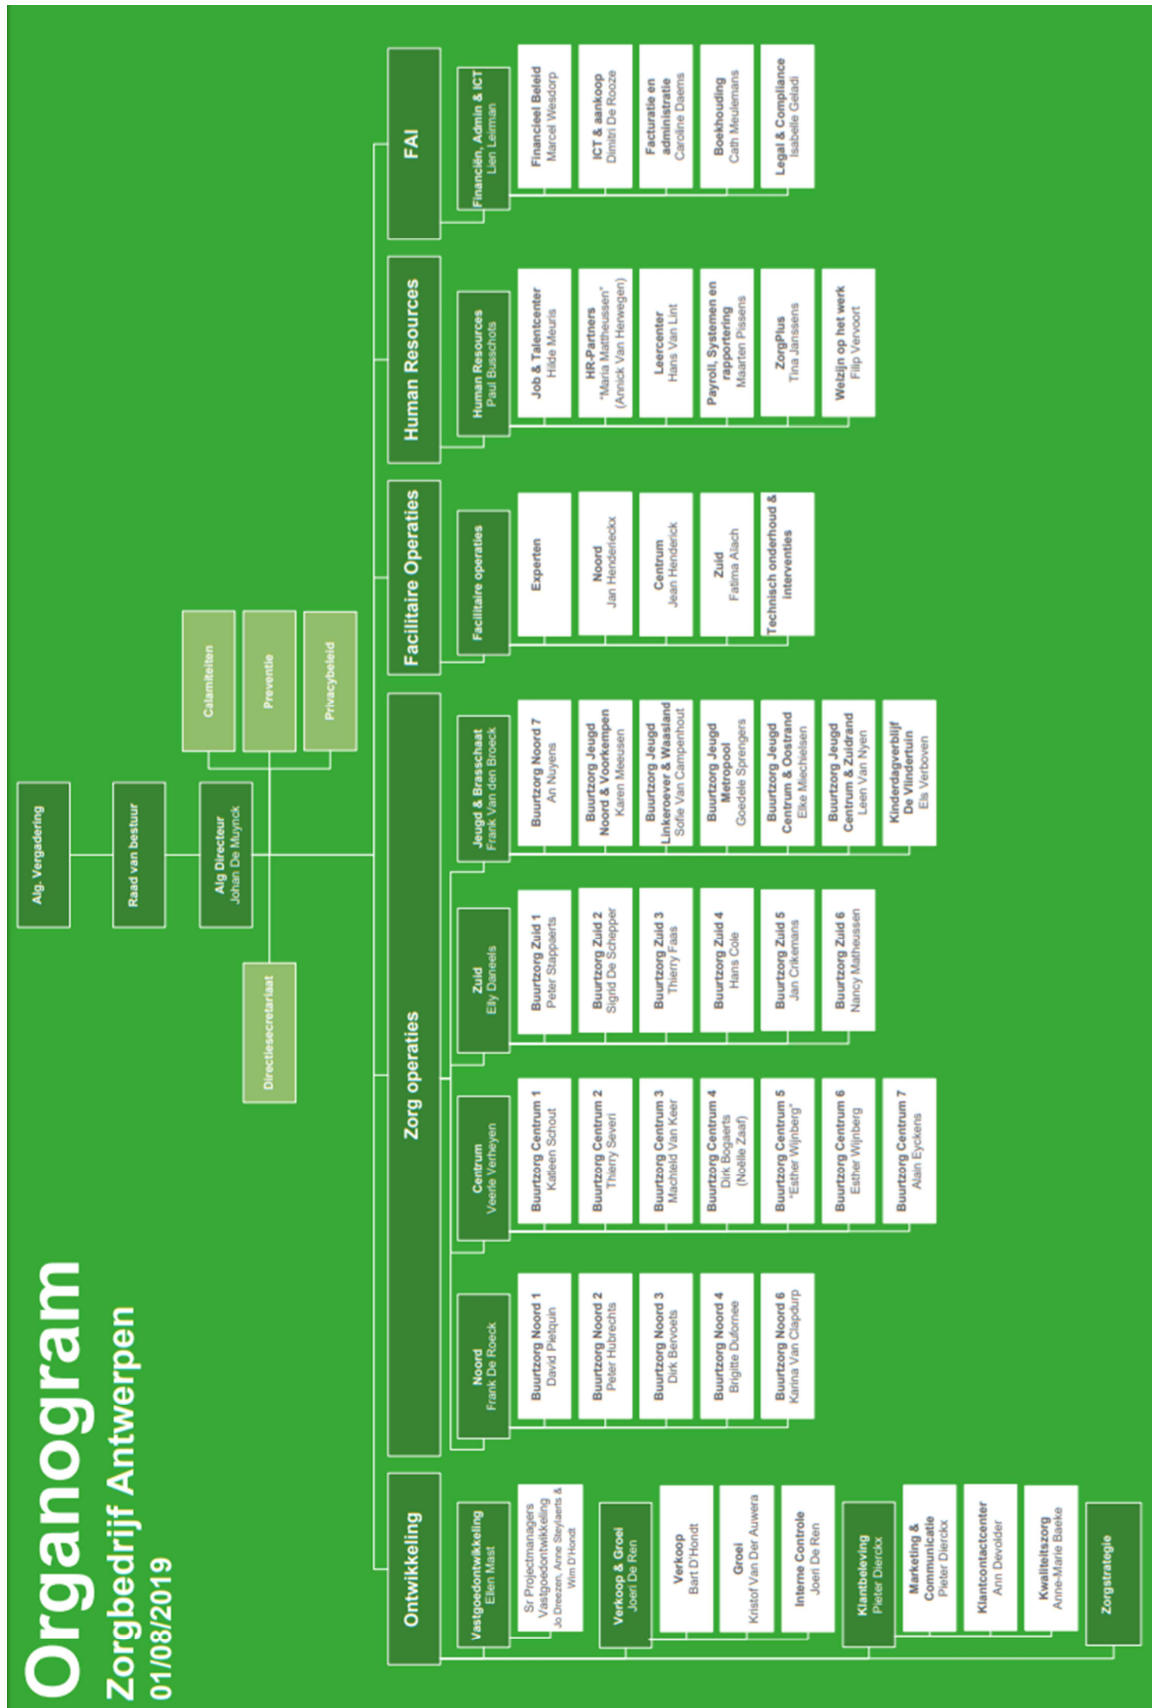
Organogram
Zorgbedrijf Antwerpen
01/08/2019

Alg. Vergadering

Raad van bestuur

Alg Directeur
Johan De Muynck

Directiesecretariaat

Calamiteiten

Preventie

Privacybeleid

Ontwikkeling

Vastgoedontwikkeling
Ellen Mast

Sr Projectmanagers Vastgoedontwikkeling
Jo Dreezen, Anne Steylaerts & Wim D'Hondt

Verkoop & Groei
Joeri De Ren

Verkoop
Bart D'Hondt

Groei
Kristof Van Der Auwera

Interne Controle
Joeri De Ren

Klantbeleving
Pieter Dierckx

Marketing & Communicatie
Pieter Dierckx

Klantcontactcenter
Ann Devolder

Kwaliteitszorg
Anne-Marie Baeke

Zorgstrategie

Zorg operaties

Noord
Frank De Roeck

Buurtzorg Noord 1
David Pietquin

Buurtzorg Noord 2
Peter Hubrechts

Buurtzorg Noord 3
Dirk Bervoets

Buurtzorg Noord 4
Brigitte Dufornee

Buurtzorg Noord 6
Karina Van Clapdurp

Centrum
Veerle Verheyen

Buurtzorg Centrum 1
Katleen Schout

Buurtzorg Centrum 2
Thierry Severi

Buurtzorg Centrum 3
Machteld Van Keer

Buurtzorg Centrum 4
Dirk Bogaerts
(Noëlle Zaaf)

Buurtzorg Centrum 5
"Esther Wijnberg"

Buurtzorg Centrum 6
Esther Wijnberg

Buurtzorg Centrum 7
Alain Eyckens

Zuid
Elly Daneels

Buurtzorg Zuid 1
Peter Stappaerts

Buurtzorg Zuid 2
Sigrid De Schepper

Buurtzorg Zuid 3
Thierry Faas

Buurtzorg Zuid 4
Hans Cole

Buurtzorg Zuid 5
Jan Crikemans

Buurtzorg Zuid 6
Nancy Matheussen

Jeugd & Brasschaat
Frank Van den Broeck

Buurtzorg Noord 7
An Nuyens

Buurtzorg Jeugd Noord & Voorkempen
Karen Meeusen

Buurtzorg Jeugd Linkeroever & Waasland
Sofie Van Campenhout

Buurtzorg Jeugd Metropool
Goedele Sprengers

Buurtzorg Jeugd Centrum & Oostrand
Elke Miechielsen

Buurtzorg Jeugd Centrum & Zuidrand
Leen Van Nyen

Kinderdagverblijf De Vlindertuin
Els Verboven

Facilitaire Operaties

Facilitaire operaties

Experten

Noord
Jan Henderickx

Centrum
Jean Henderick

Zuid
Fatima Allach

Technisch onderhoud & interventies

Human Resources

Human Resources
Paul Busschots

Job & Talentcenter
Hilde Meuris

HR-Partners
"Maria Mattheussen"
(Annick Van Herwegen)

Leercenter
Hans Van Lint

Payroll, Systemen en rapportering
Maarten Pissens

ZorgPlus
Tina Janssens

Welzijn op het werk
Filip Vervoort

FAI

Financiën, Admin & ICT
Lien Leiman

Financieel Beleid
Marcel Wesdorp

ICT & aankoop
Dimitri De Rooze

Facturatie en administratie
Caroline Daems

Boekhouding
Cath Meulemans

Legal & Compliance
Isabelle Geladi